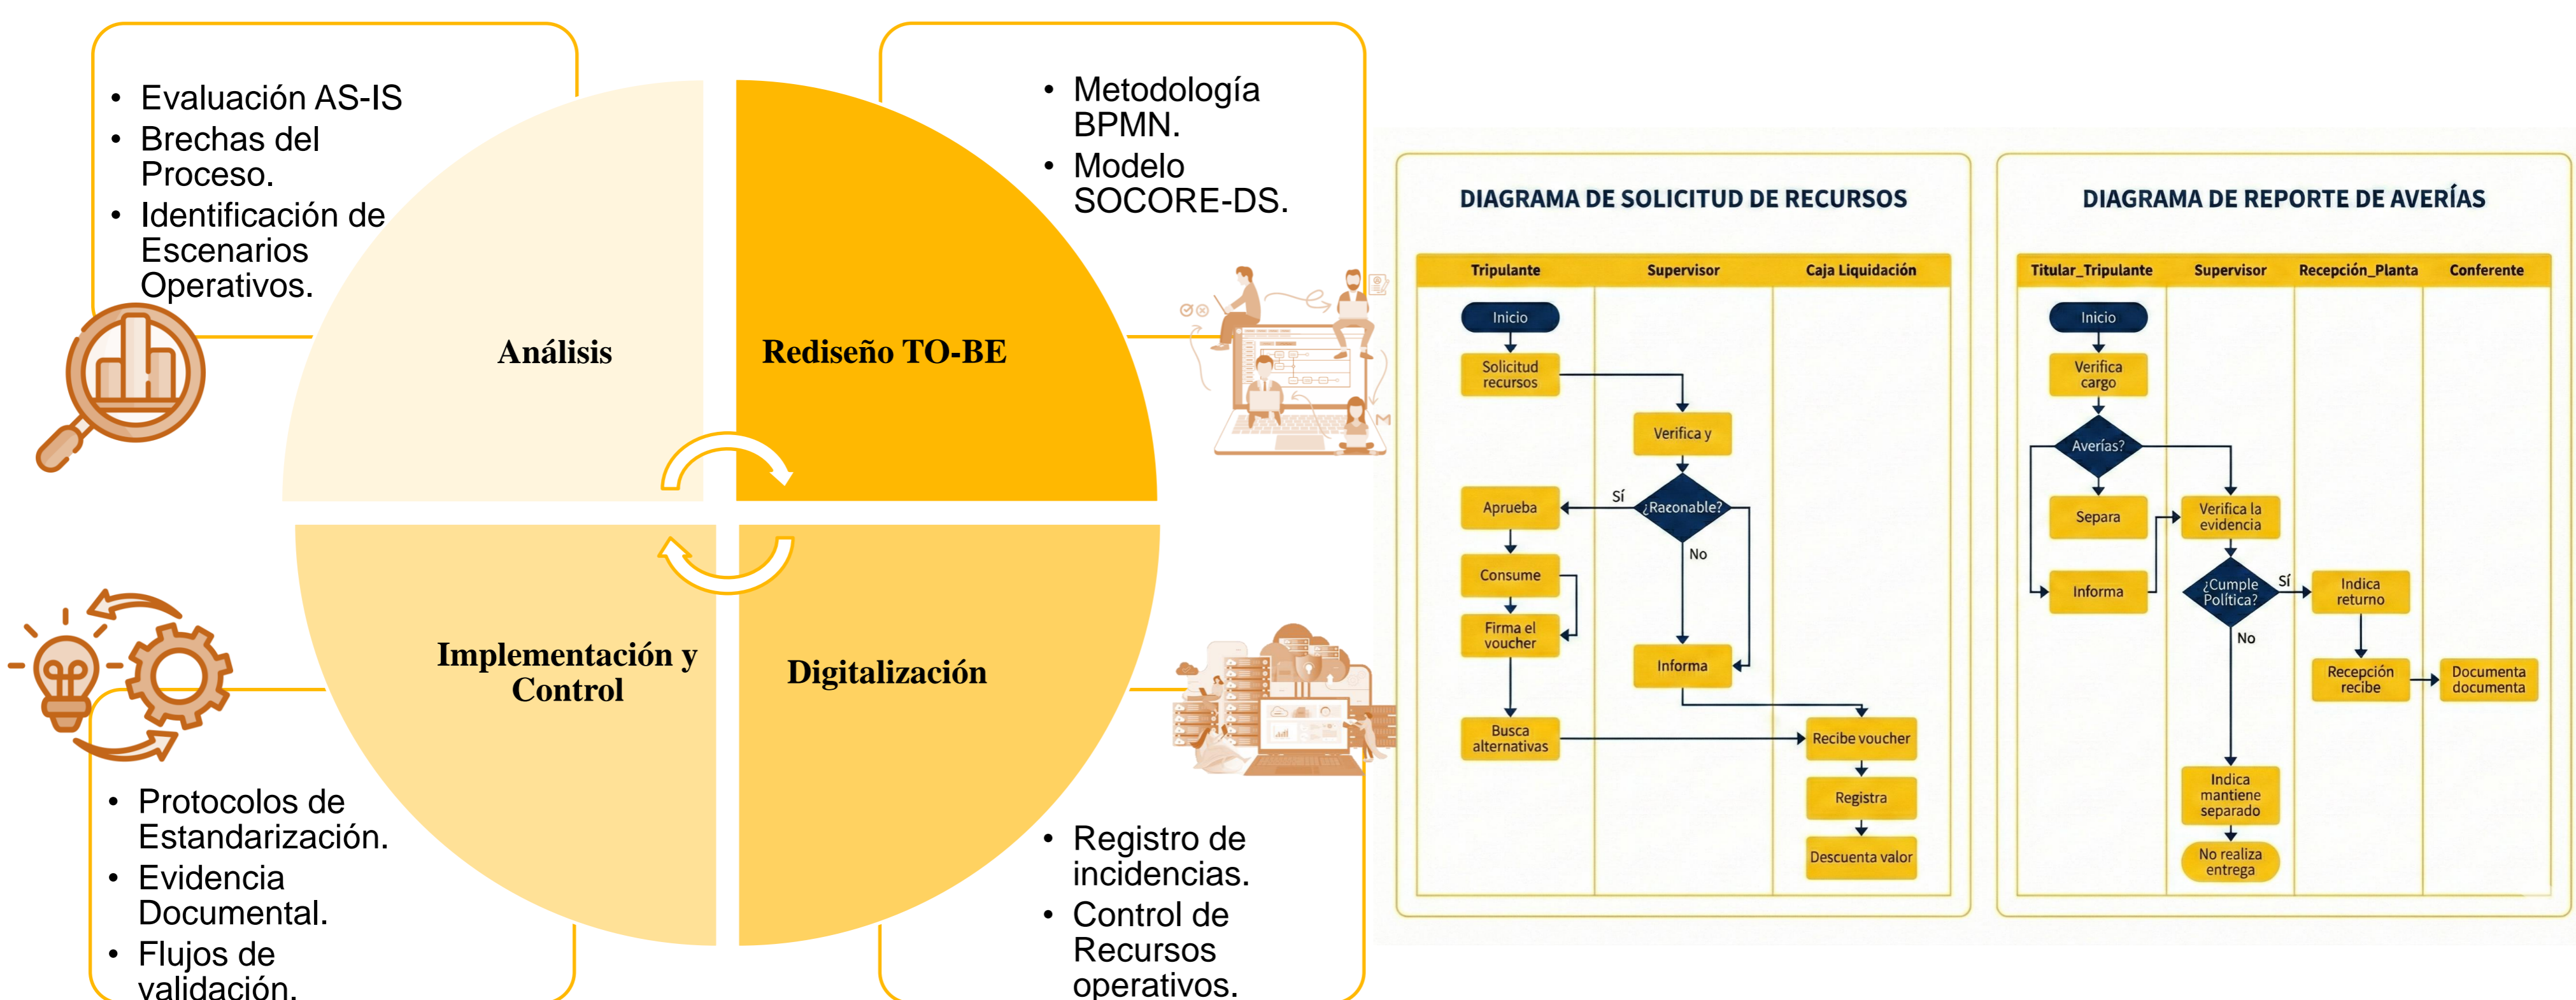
- Evaluación AS-IS
- Brechas del Proceso.
- Identificación de Escenarios Operativos.

- Metodología BPMN.
- Modelo SOCORE-DS.

Análisis

Rediseño TO-BE

Implementación y Control

Digitalización

- Protocolos de Estandarización.
- Evidencia Documental.
- Flujos de validación.

- Registro de incidencias.
- Control de Recursos operativos.

DIAGRAMA DE SOLICITUD DE RECURSOS

| Tripulante | Supervisor | Caja Liquidación |
|---|---|---|

Inicio
Solicitud recursos
Verifica y
¿Razonable?
Sí
No
Aprueba
Consume
Firma el voucher
Informa
Busca alternativas
Recibe voucher
Registra
Descuenta valor

DIAGRAMA DE REPORTE DE AVERÍAS

| Titular_Tripulante | Supervisor | Recepción_Planta | Conferente |
|---|---|---|---|

Inicio
Verifica cargo
Averías?
Separa
Informa
Verifica la evidencia
¿Cumple Política?
Sí
No
Indica retorno
Recepción recibe
Documenta documenta
Indica mantiene separado
No realiza entrega